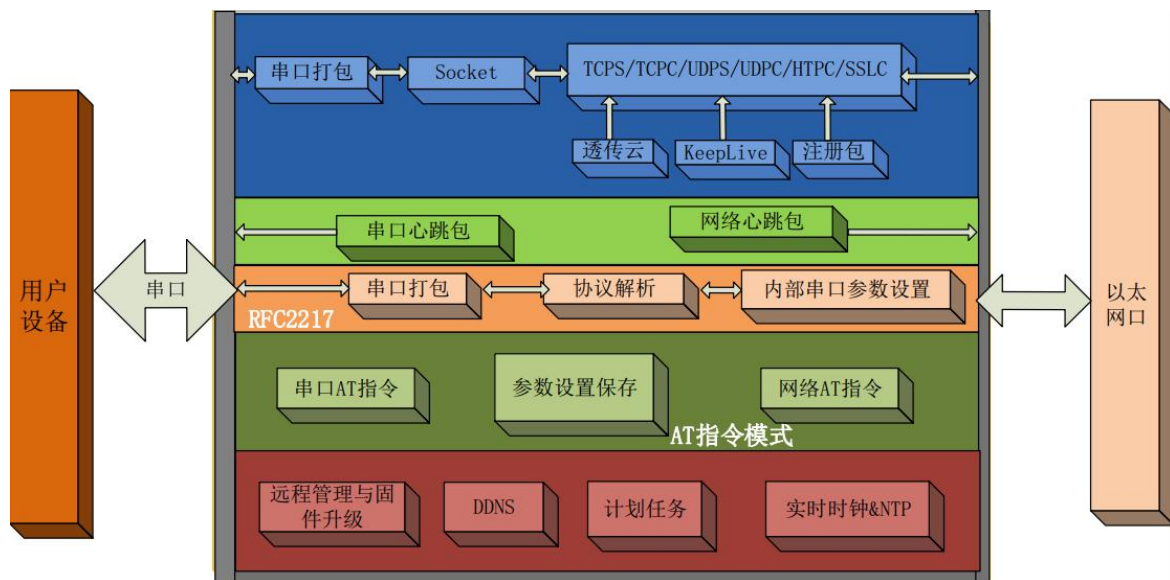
用户设备

串口

串口打包

Socket

TCPS/TCPC/UDPS/UDPC/HTPC/SSLC

透传云

KeepLive

注册包

串口心跳包

网络心跳包

串口打包

协议解析

内部串口参数设置

RFC2217

串口AT指令

参数设置保存

网络AT指令

AT指令模式

远程管理与固件升级

DDNS

计划任务

实时时钟&NTP

以太网口